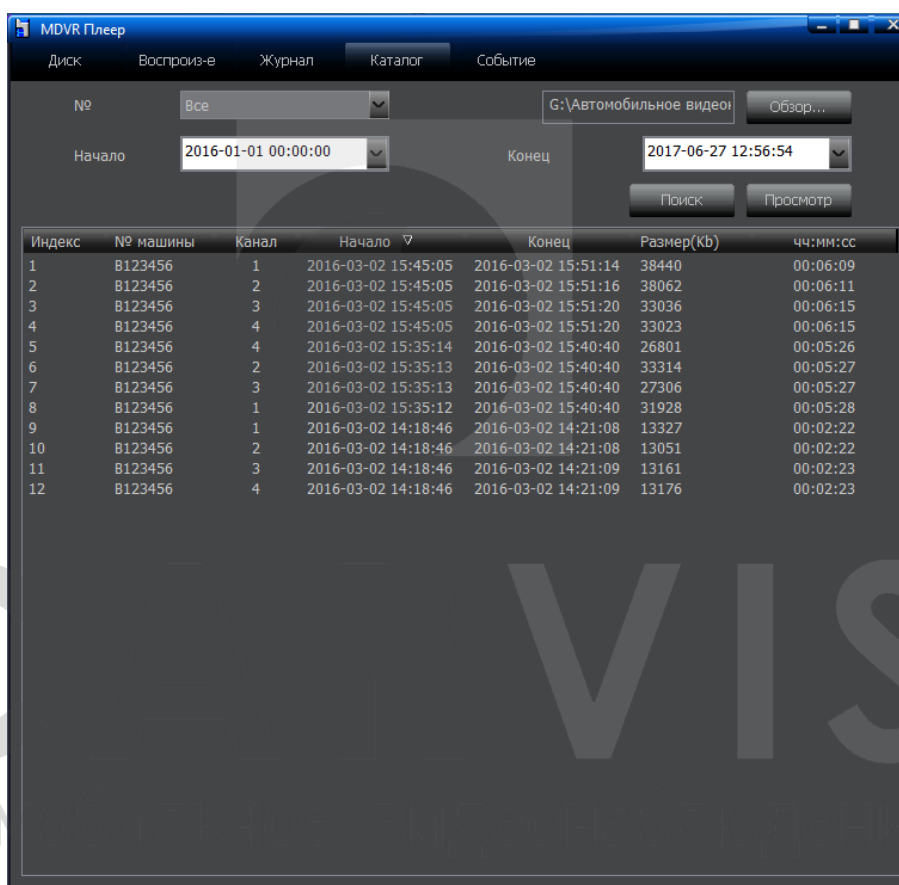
MDVR Плеер

Диск Воспроиз-е Журнал Каталог Событие

№ Все

G:\Автомобильное видео Обзор...

Начало 2016-01-01 00:00:00 Конец 2017-06-27 12:56:54

Поиск Просмотр

| Индекс | № машины | Канал | Начало ▽ | Конец | Размер(Kb) | чч:мм:сс |
|---|---|---|---|---|---|---|
| 1 | B123456 | 1 | 2016-03-02 15:45:05 | 2016-03-02 15:51:14 | 38440 | 00:06:09 |
| 2 | B123456 | 2 | 2016-03-02 15:45:05 | 2016-03-02 15:51:16 | 38062 | 00:06:11 |
| 3 | B123456 | 3 | 2016-03-02 15:45:05 | 2016-03-02 15:51:20 | 33036 | 00:06:15 |
| 4 | B123456 | 4 | 2016-03-02 15:45:05 | 2016-03-02 15:51:20 | 33023 | 00:06:15 |
| 5 | B123456 | 4 | 2016-03-02 15:35:14 | 2016-03-02 15:40:40 | 26801 | 00:05:26 |
| 6 | B123456 | 2 | 2016-03-02 15:35:13 | 2016-03-02 15:40:40 | 33314 | 00:05:27 |
| 7 | B123456 | 3 | 2016-03-02 15:35:13 | 2016-03-02 15:40:40 | 27306 | 00:05:27 |
| 8 | B123456 | 1 | 2016-03-02 15:35:12 | 2016-03-02 15:40:40 | 31928 | 00:05:28 |
| 9 | B123456 | 1 | 2016-03-02 14:18:46 | 2016-03-02 14:21:08 | 13327 | 00:02:22 |
| 10 | B123456 | 2 | 2016-03-02 14:18:46 | 2016-03-02 14:21:08 | 13051 | 00:02:22 |
| 11 | B123456 | 3 | 2016-03-02 14:18:46 | 2016-03-02 14:21:09 | 13161 | 00:02:23 |
| 12 | B123456 | 4 | 2016-03-02 14:18:46 | 2016-03-02 14:21:09 | 13176 | 00:02:23 |

VIS